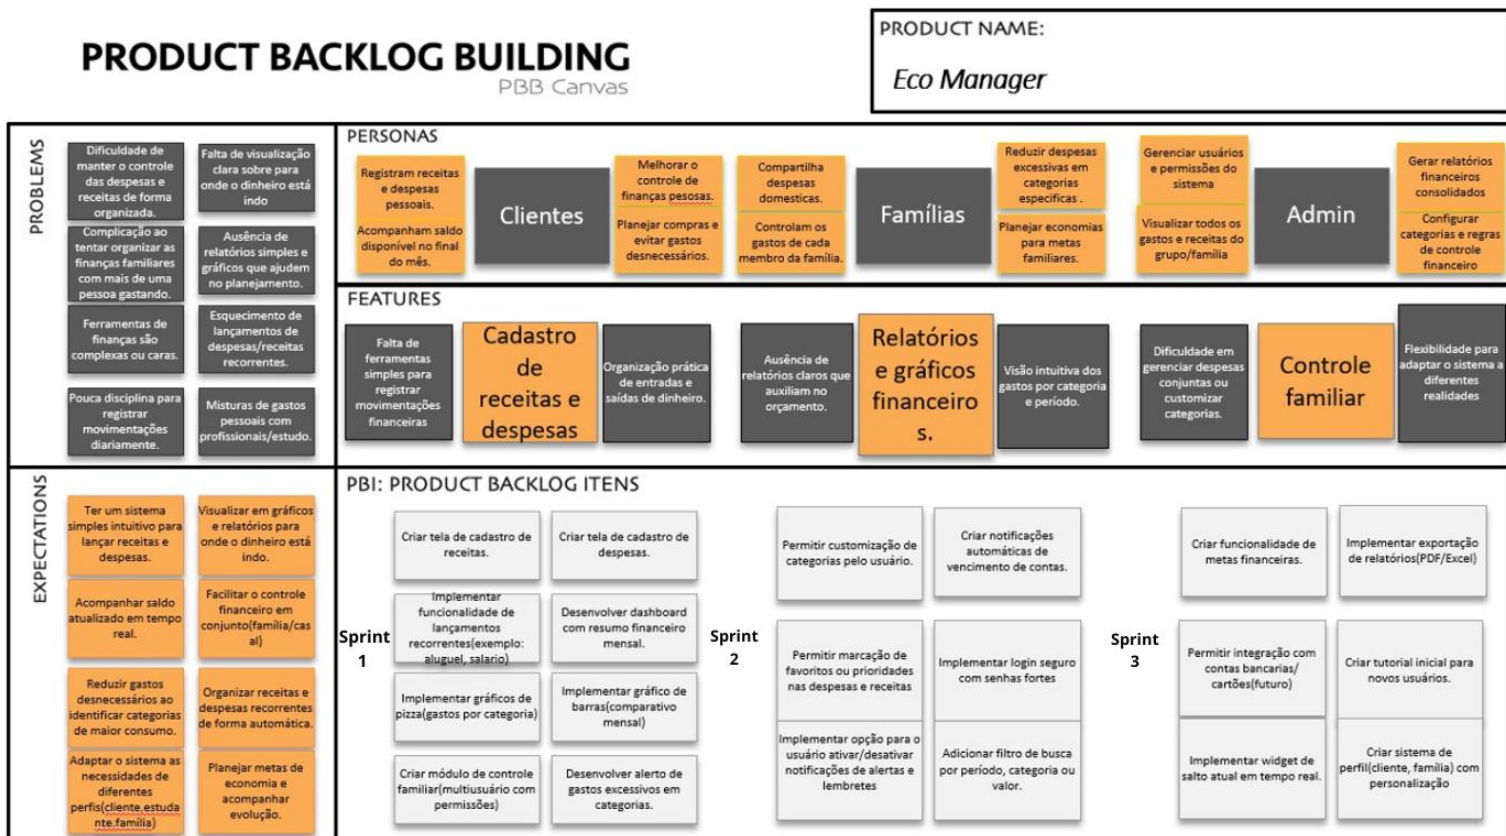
PRODUCT BACKLOG BUILDING
PBB Canvas

PRODUCT NAME:
Eco Manager

PROBLEMS

Dificuldade de manter o controle das despesas e receitas de forma organizada.

Falta de visualização clara sobre para onde o dinheiro está indo

Complicação ao tentar organizar as finanças familiares com mais de uma pessoa gastando.

Ausência de relatórios simples e gráficos que ajudem no planejamento.

Ferramentas de finanças são complexas ou caras.

Esquecimento de lançamentos de despesas/receitas recorrentes.

Pouca disciplina para registrar movimentações diariamente.

Misturas de gastos pessoais com profissionais/estudo.

PERSONAS

Registram receitas e despesas pessoais.

Acompanham saldo disponível no final do mês.

Clientes

Melhorar o controle de finanças pesosas.

Planejar compras e evitar gastos desnecessários.

Compartilha despesas domésticas.

Controlam os gastos de cada membro da família.

Famílias

Reduzir despesas excessivas em categorias especificas .

Planejar economias para metas familiares.

Gerenciar usuários e permissões do sistema

Visualizar todos os gastos e receitas do grupo/família

Admin

Gerar relatórios financeiros consolidados

Configurar categorias e regras de controle financeiro

FEATURES

Falta de ferramentas simples para registrar movimentações financeiras

Cadastro de receitas e despesas

Organização prática de entradas e saídas de dinheiro.

Ausência de relatórios claros que auxiliam no orçamento.

Relatórios e gráficos financeiros.

Visão intuitiva dos gastos por categoria e período.

Dificuldade em gerenciar despesas conjuntas ou customizar categorias.

Controle familiar

Flexibilidade para adaptar o sistema a diferentes realidades

EXPECTATIONS

Ter um sistema simples intuitivo para lançar receitas e despesas.

Visualizar em gráficos e relatórios para onde o dinheiro está indo.

Acompanhar saldo atualizado em tempo real.

Facilitar o controle financeiro em conjunto(família/casal)

Reduzir gastos desnecessários ao identificar categorias de maior consumo.

Organizar receitas e despesas recorrentes de forma automática.

Adaptar o sistema as necessidades de diferentes perfis(cliente,estudante,família)

Planejar metas de economia e acompanhar evolução.

PBI: PRODUCT BACKLOG ITENS

Sprint 1

Criar tela de cadastro de receitas.

Criar tela de cadastro de despesas.

Implementar funcionalidade de lançamentos recorrentes(exemplo: aluguel, salario)

Desenvolver dashboard com resumo financeiro mensal.

Implementar gráficos de pizza(gastos por categoria)

Implementar gráfico de barras(comparativo mensal)

Criar módulo de controle familiar(multiusuário com permissões)

Desenvolver alerto de gastos excessivos em categorias.

Sprint 2

Permitir customização de categorias pelo usuário.

Criar notificações automáticas de vencimento de contas.

Permitir marcação de favoritos ou prioridades nas despesas e receitas

Implementar login seguro com senhas fortes

Implementar opção para o usuário ativar/desativar notificações de alertas e lembretes

Adicionar filtro de busca por período, categoria ou valor.

Sprint 3

Criar funcionalidade de metas financeiras.

Implementar exportação de relatórios(PDF/Excel)

Permitir integração com contas bancarias/ cartões(futuro)

Criar tutorial inicial para novos usuários.

Implementar widget de salto atual em tempo real.

Criar sistema de perfil(cliente, família) com personalização